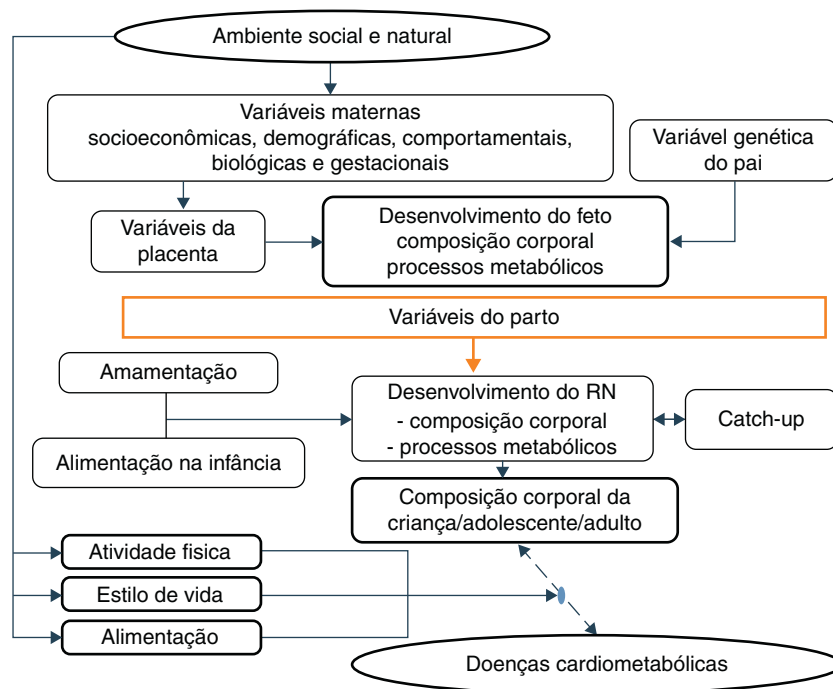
Ambiente social e natural

Variáveis maternas
socioeconômicas, demográficas, comportamentais, biológicas e gestacionais

Variável genética do pai

Variáveis da placenta

Desenvolvimento do feto
composição corporal
processos metabólicos

Variáveis do parto

Amamentação

Alimentação na infância

Desenvolvimento do RN
- composição corporal
- processos metabólicos

Catch-up

Composição corporal da criança/adolescente/adulto

Atividade fisica

Estilo de vida

Alimentação

Doenças cardiometabólicas